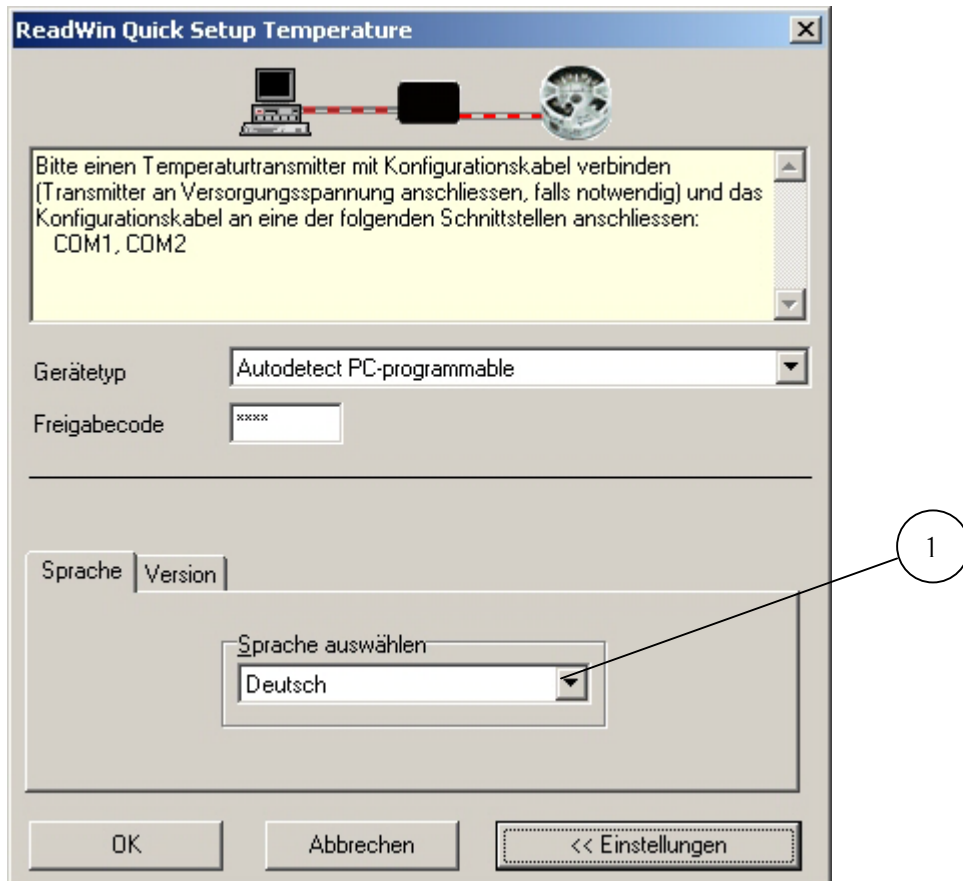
ReadWin Quick Setup Temperature

Bitte einen Temperaturtransmitter mit Konfigurationskabel verbinden (Transmitter an Versorgungsspannung anschliessen, falls notwendig) und das Konfigurationskabel an eine der folgenden Schnittstellen anschliessen:
COM1, COM2

Gerätetyp
Autodetect PC-programmable

Freigabecode
****

Sprache
Version

Sprache auswählen
Deutsch

1

OK
Abbrechen
<< Einstellungen